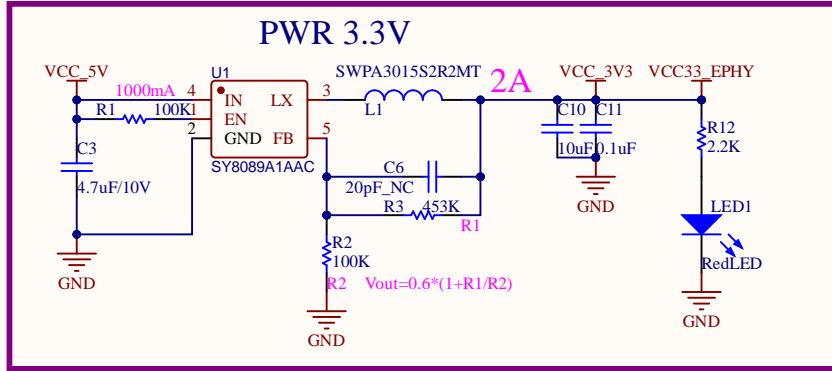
PWR 3.3V

VCC_5V
1000mA
U1
4
IN
LX
3
R1
100K
1
EN
2
GND
FB
5
C3
4.7uF/10V
GND
SY8089A1AAC
SWPA3015S2R2MT
L1
2A
C6
20pF_NC
R3
453K
R1
R2
100K
R2
Vout=0.6*(1+R1/R2)
GND
VCC_3V3
C10
C11
10uF
0.1uF
GND
VCC33_EPHY
R12
2.2K
LED1
RedLED
GND